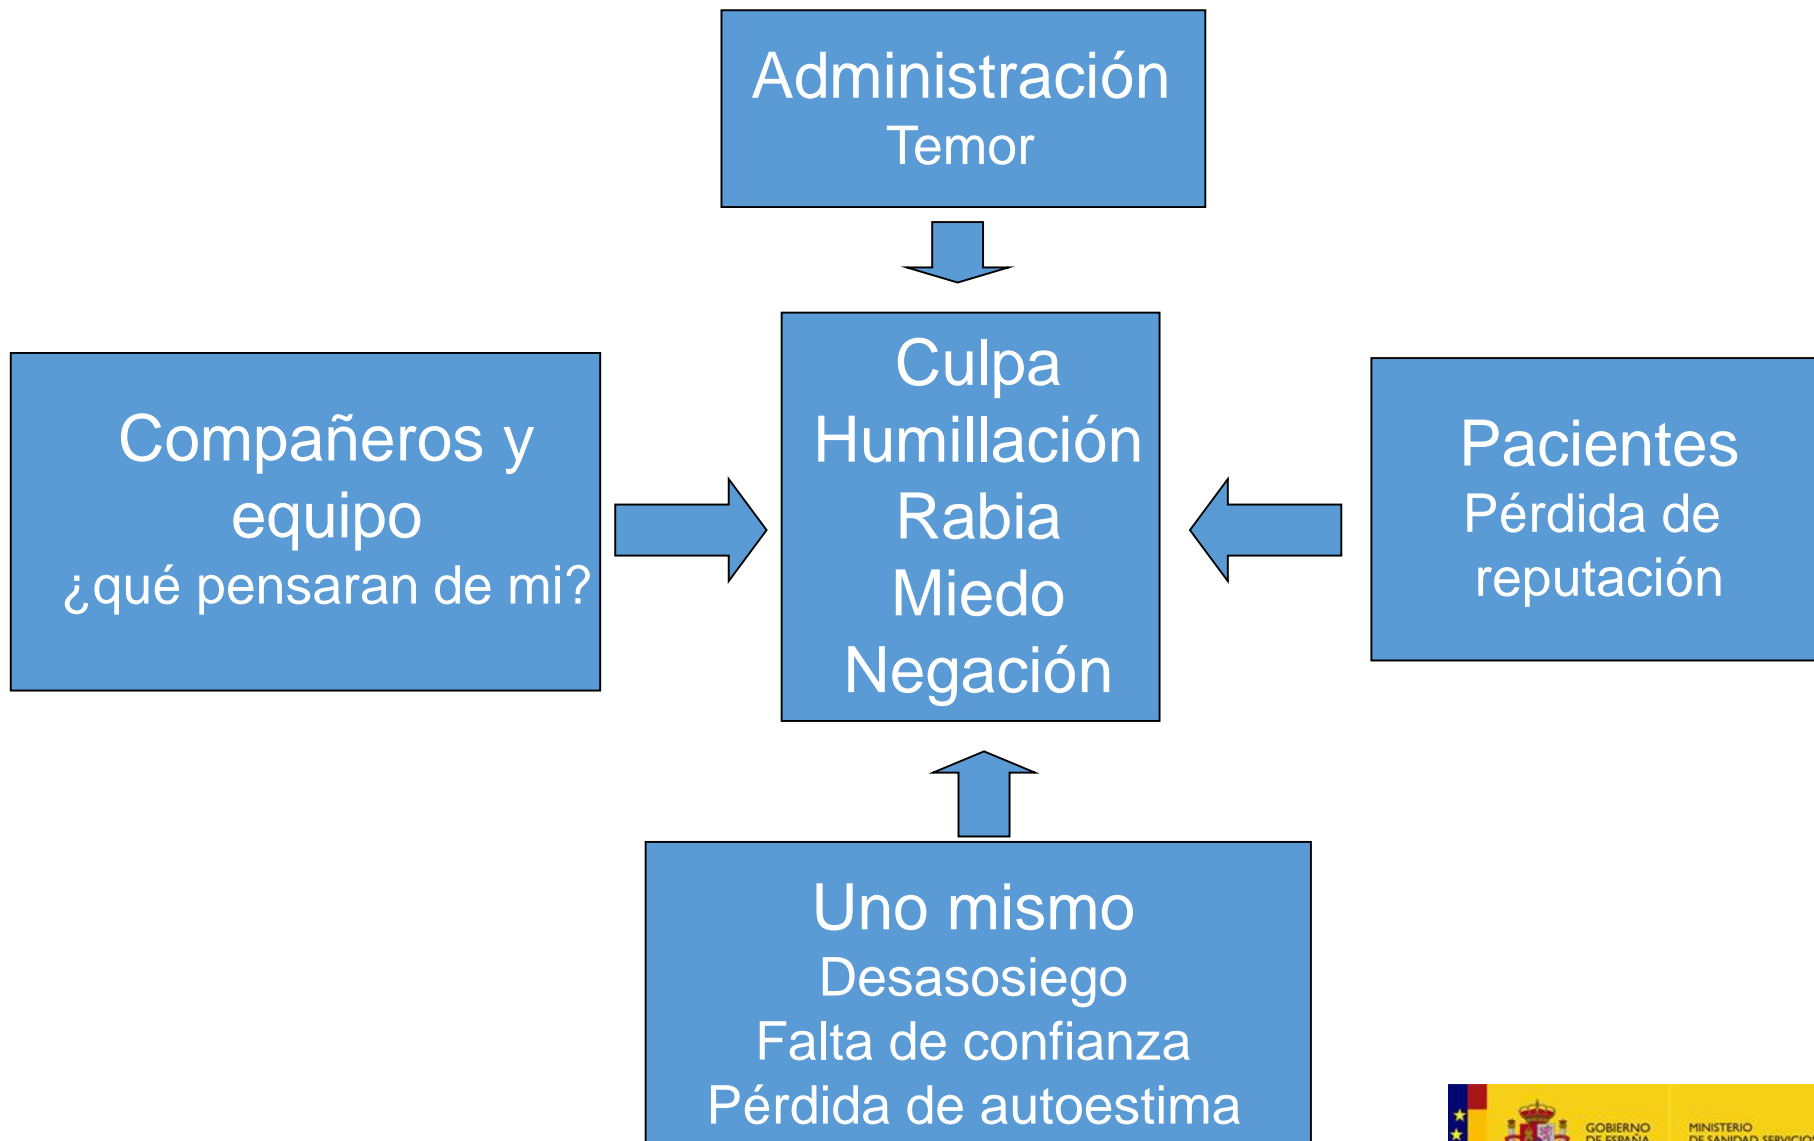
Administración
Temor

Compañeros y equipo
¿qué pensaran de mi?

Culpa
Humillación
Rabia
Miedo
Negación

Pacientes
Pérdida de reputación

Uno mismo
Desasosiego
Falta de confianza
Pérdida de autoestima

GOBIERNO DE ESPAÑA
MINISTERIO DE SANIDAD, SERVICIO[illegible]